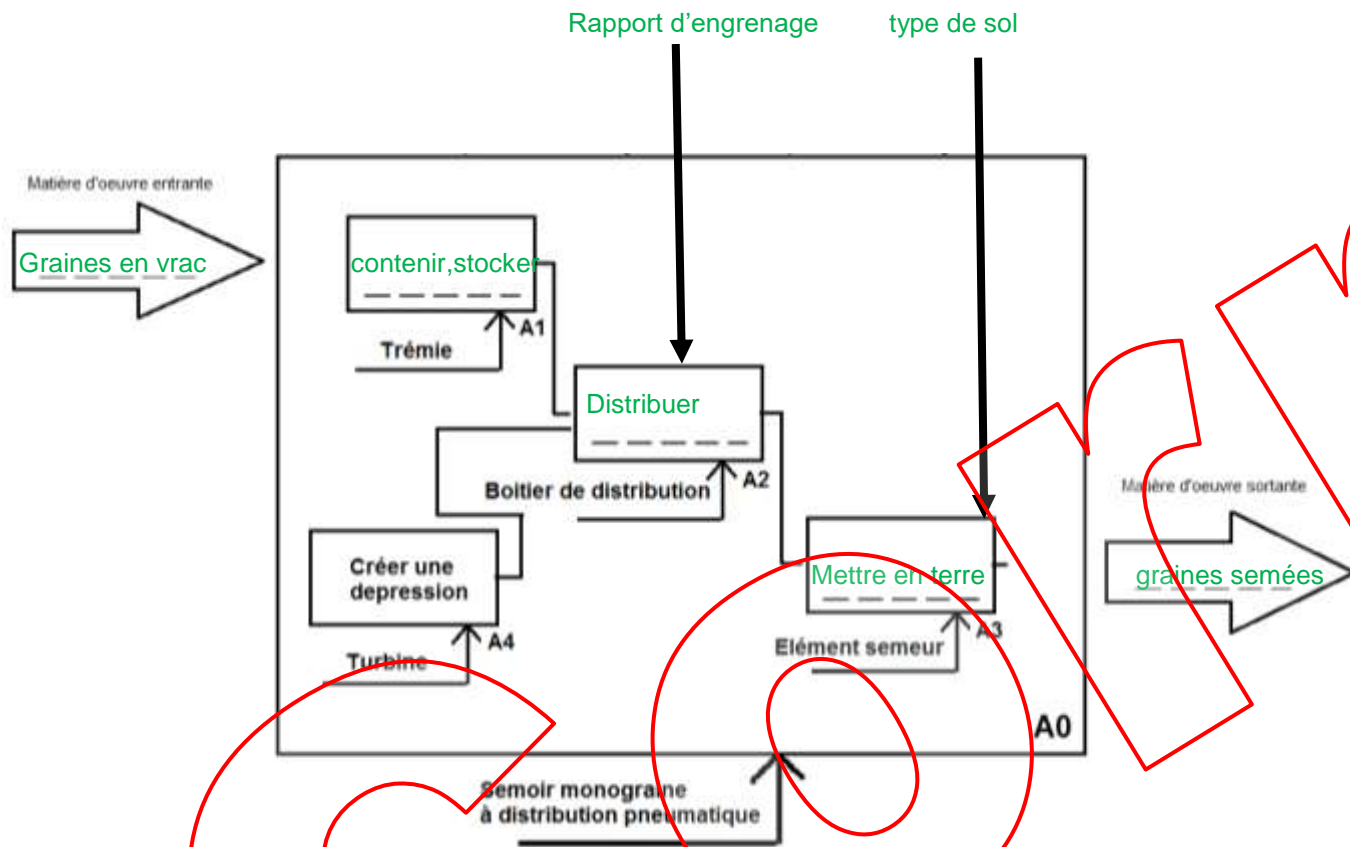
Rapport d'engrenage

type de sol

Matière d'oeuvre entrante

Graines en vrac

contenir,stocker

A1

Trémie

Distribuer

A2

Boitier de distribution

Créer une depression

A4

Turbine

Mettre en terre

A3

Elément semeur

A0

Matière d'oeuvre sortante

graines semées

Semoir monograine à distribution pneumatique